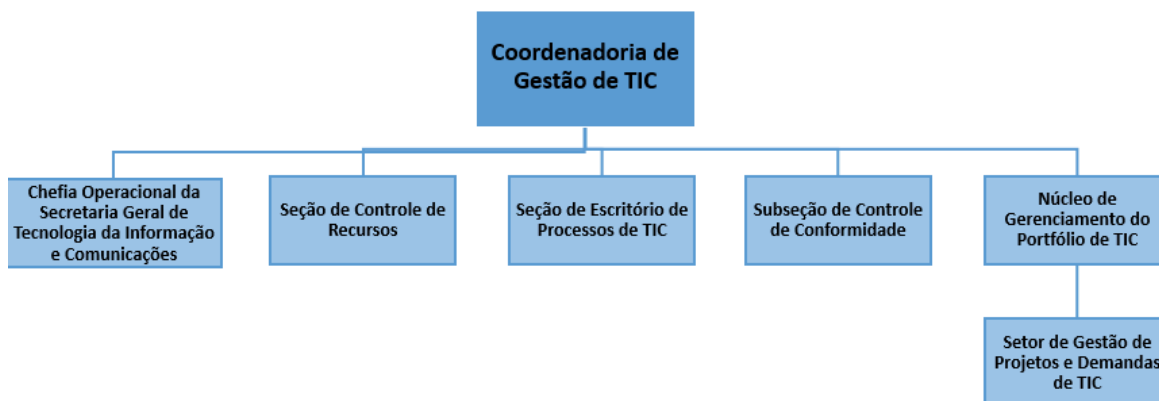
Coordenadoria de Gestão de TIC

Chefia Operacional da Secretaria Geral de Tecnologia da Informação e Comunicações

Seção de Controle de Recursos

Seção de Escritório de Processos de TIC

Subseção de Controle de Conformidade

Núcleo de Gerenciamento do Portfólio de TIC

Setor de Gestão de Projetos e Demandas de TIC